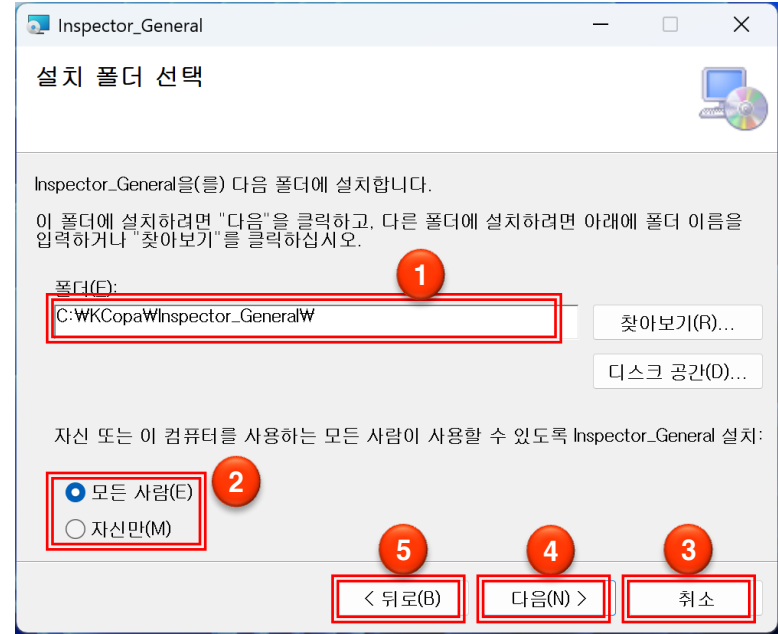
Inspector_General

설치 폴더 선택

Inspector_General을(를) 다음 폴더에 설치합니다.

이 폴더에 설치하려면 "다음"을 클릭하고, 다른 폴더에 설치하려면 아래에 폴더 이름을 입력하거나 "찾아보기"를 클릭하십시오.

1

폴더(F):

C:₩KCopa₩Inspector_General₩

찾아보기(R)...

디스크 공간(D)...

자신 또는 이 컴퓨터를 사용하는 모든 사람이 사용할 수 있도록 Inspector_General 설치:

2

모든 사람(E)

자신만(M)

5

4

3

< 뒤로(B)

다음(N) >

취소